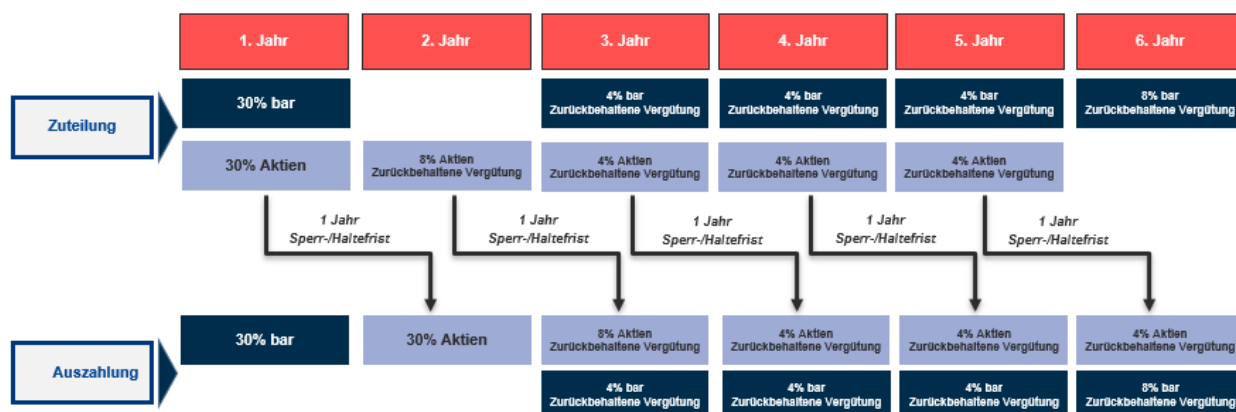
1. Jahr

2. Jahr

3. Jahr

4. Jahr

5. Jahr

6. Jahr

Zuteilung

30% bar

4% bar
Zurückbehaltene Vergütung

4% bar
Zurückbehaltene Vergütung

4% bar
Zurückbehaltene Vergütung

8% bar
Zurückbehaltene Vergütung

30% Aktien

8% Aktien
Zurückbehaltene Vergütung

4% Aktien
Zurückbehaltene Vergütung

4% Aktien
Zurückbehaltene Vergütung

4% Aktien
Zurückbehaltene Vergütung

1 Jahr
Sperr-/Haltefrist

1 Jahr
Sperr-/Haltefrist

1 Jahr
Sperr-/Haltefrist

1 Jahr
Sperr-/Haltefrist

1 Jahr
Sperr-/Haltefrist

Auszahlung

30% bar

30% Aktien

8% Aktien
Zurückbehaltene Vergütung

4% Aktien
Zurückbehaltene Vergütung

4% Aktien
Zurückbehaltene Vergütung

4% Aktien
Zurückbehaltene Vergütung

4% bar
Zurückbehaltene Vergütung

4% bar
Zurückbehaltene Vergütung

4% bar
Zurückbehaltene Vergütung

8% bar
Zurückbehaltene Vergütung